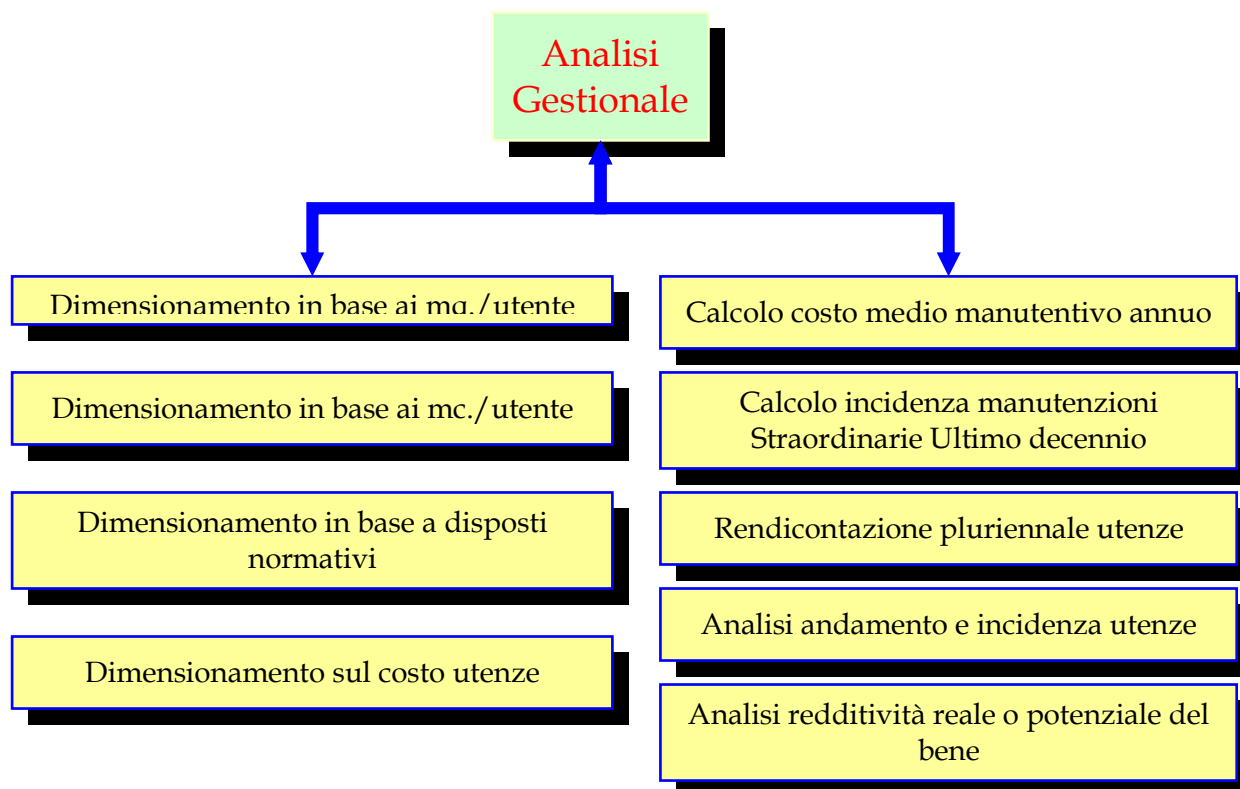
Analisi Gestionale

Dimensionamento in base ai mq./utente

Dimensionamento in base ai mc./utente

Dimensionamento in base a disposti normativi

Dimensionamento sul costo utenze

Calcolo costo medio manutentivo annuo

Calcolo incidenza manutenzioni Straordinarie Ultimo decennio

Rendicontazione pluriennale utenze

Analisi andamento e incidenza utenze

Analisi redditività reale o potenziale del bene